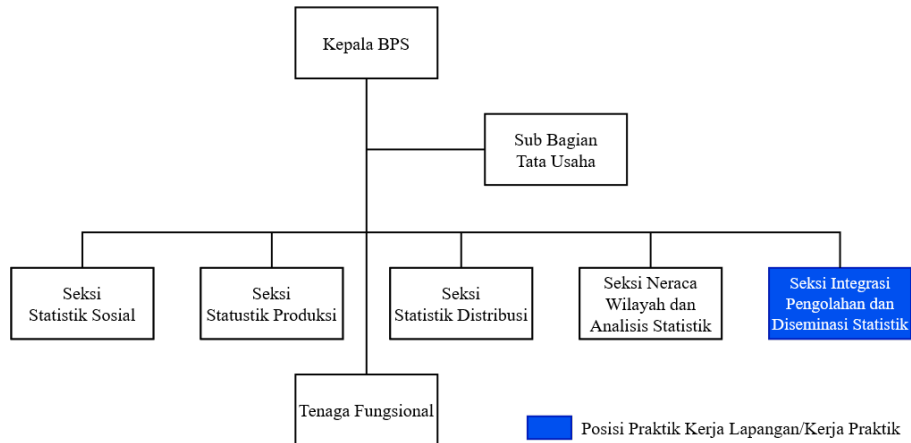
Kepala BPS

Sub Bagian Tata Usaha

Seksi Statistik Sosial

Seksi Statustik Produksi

Seksi Statistik Distribusi

Seksi Neraca Wilayah dan Analisis Statistik

Seksi Integrasi Pengolahan dan Diseminasi Statistik

Tenaga Fungsional

Posisi Praktik Kerja Lapangan/Kerja Praktik